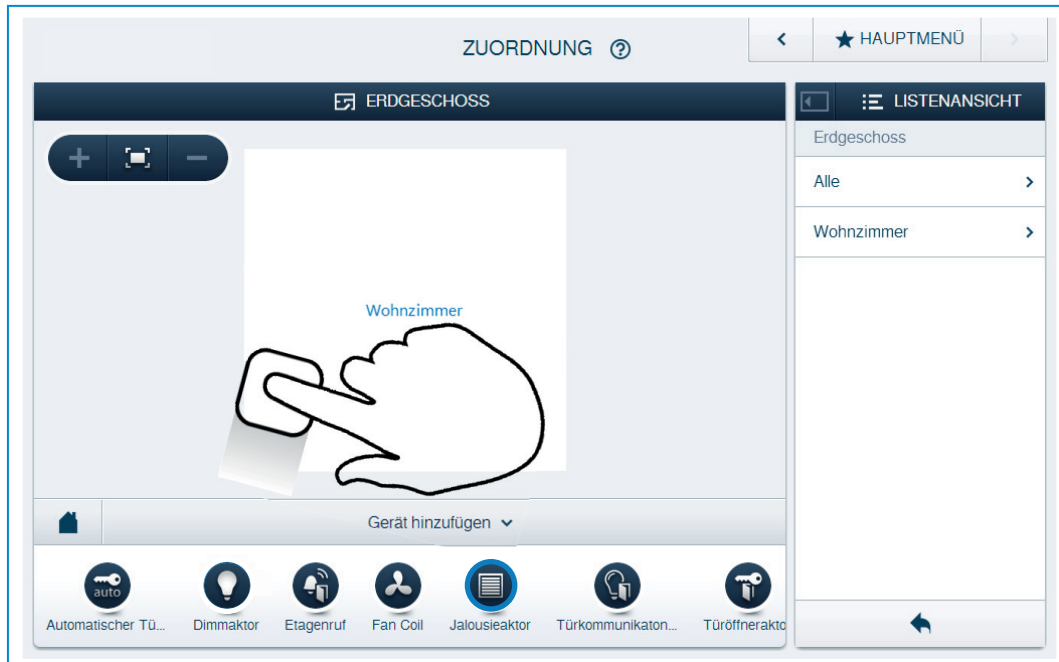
ZUORDNUNG ?

HAUPTMENÜ

ERDGESCHOSS

LISTENANSICHT

Erdgeschoss

Alle

Wohnzimmer

Wohnzimmer

Gerät hinzufügen

auto

Automatischer Tü...

Dimmaktor

Etagenruf

Fan Coil

Jalousieaktor

Türkommunikaton...

Türöffneraktо